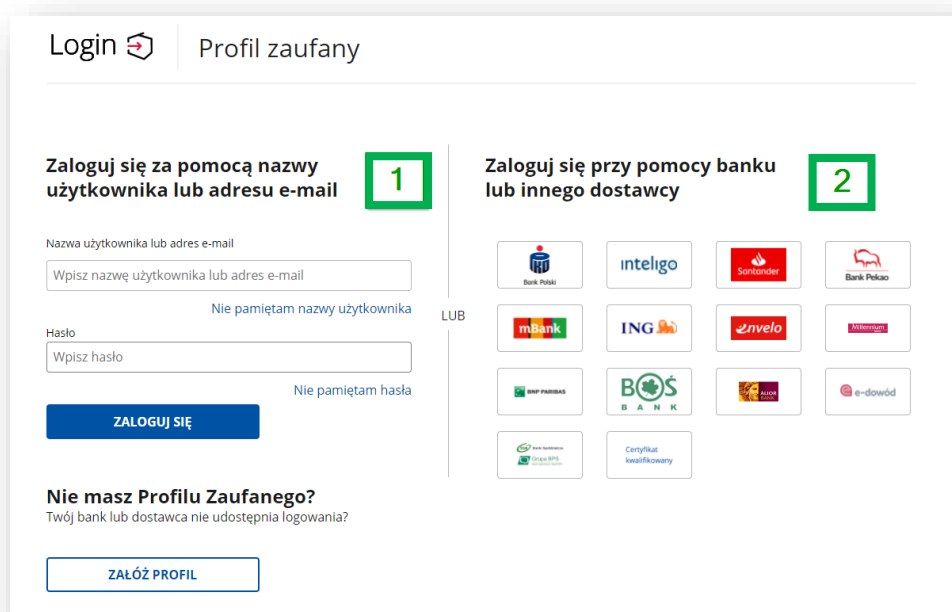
Login

Profil zaufany

Zaloguj się za pomocą nazwy użytkownika lub adresu e-mail

1

Nazwa użytkownika lub adres e-mail

Wpisz nazwę użytkownika lub adres e-mail

Nie pamiętam nazwy użytkownika

Hasło

Wpisz hasło

Nie pamiętam hasła

ZALOGUJ SIĘ

LUB

Zaloguj się przy pomocy banku lub innego dostawcy

2

Bank Polski

inteligo

Santander

Bank Pekao

mBank

ING

envelo

Millennium

BNP PARIBAS

BOŚ BANK

ALIOR BANK

e-dowód

Bank Spółdzielczy Grupa BPS

Certyfikat kwalifikowany

Nie masz Profilu Zaufanego?

Twój bank lub dostawca nie udostępnia logowania?

ZAŁÓŻ PROFIL